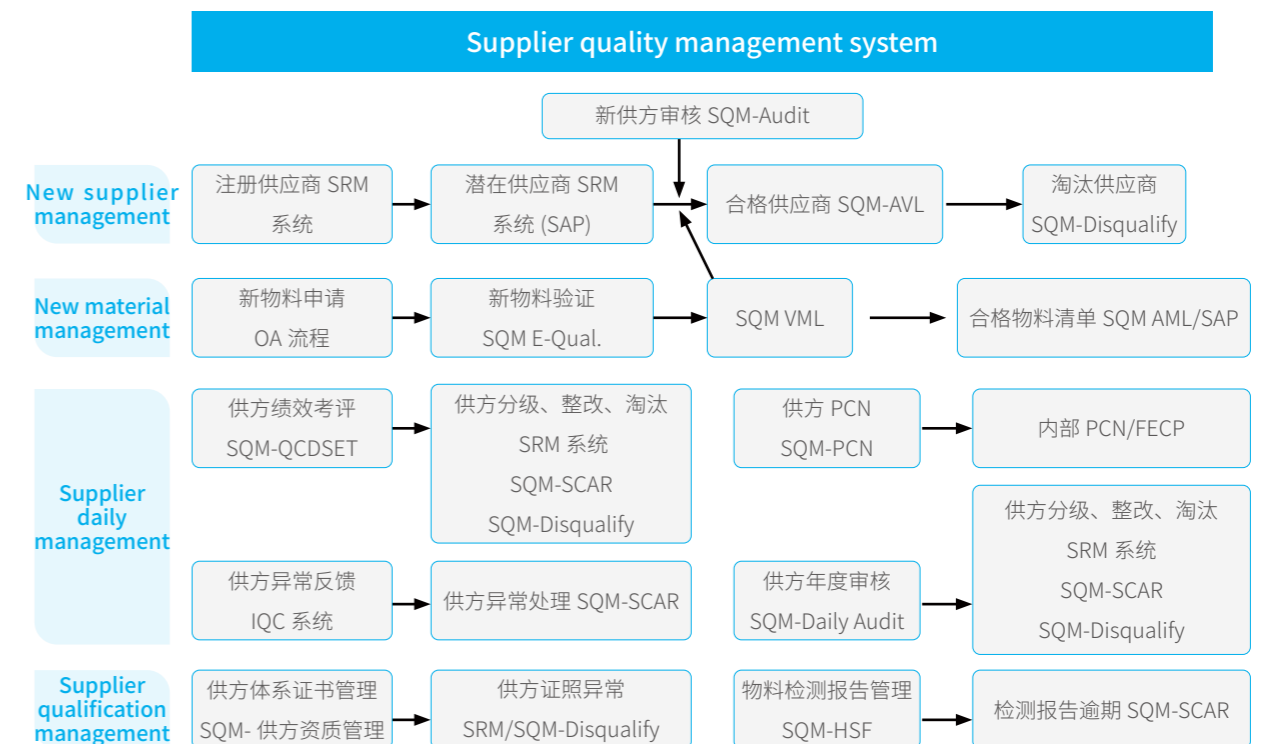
Supplier quality management system

新供方审核 SQM-Audit

New supplier management

注册供应商 SRM 系统

潜在供应商 SRM 系统 (SAP)

合格供应商 SQM-AVL

淘汰供应商 SQM-Disqualify

New material management

新物料申请 OA 流程

新物料验证 SQM E-Qual.

SQM VML

合格物料清单 SQM AML/SAP

Supplier daily management

供方绩效考评 SQM-QCDSET

供方分级、整改、淘汰 SRM 系统 SQM-SCAR SQM-Disqualify

供方 PCN SQM-PCN

内部 PCN/FECP

供方分级、整改、淘汰 SRM 系统 SQM-SCAR SQM-Disqualify

供方异常反馈 IQC 系统

供方异常处理 SQM-SCAR

供方年度审核 SQM-Daily Audit

Supplier qualification management

供方体系证书管理 SQM- 供方资质管理

供方证照异常 SRM/SQM-Disqualify

物料检测报告管理 SQM-HSF

检测报告逾期 SQM-SCAR